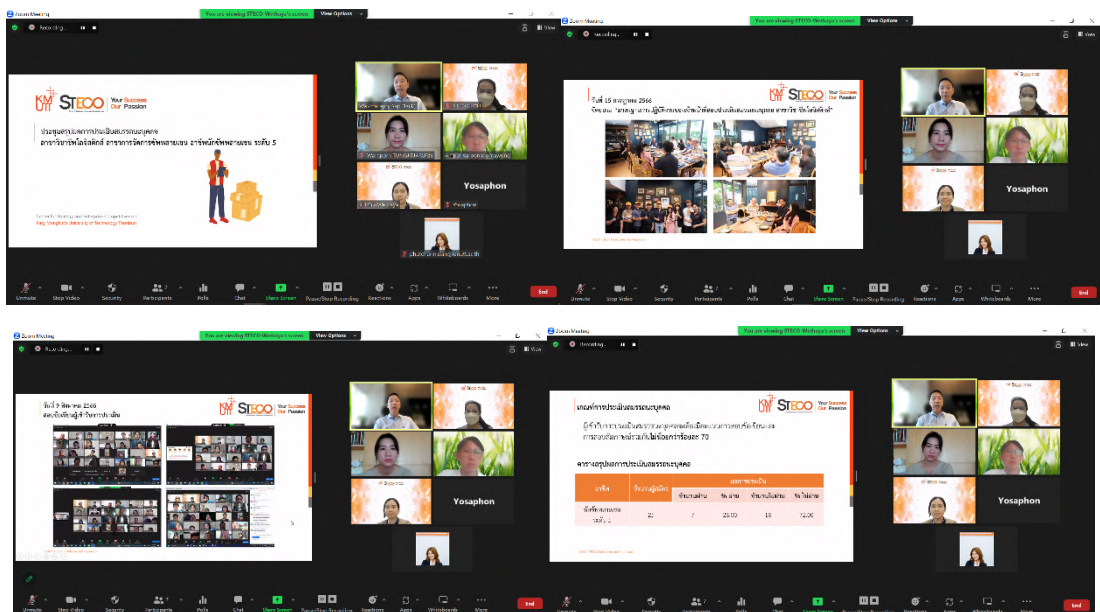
Zoom Meeting

You are viewing STECO Weltaya's screen View Options

Recording...

STECO Your Success Our Passion

ประชุมสรุปผลการประเมินสมรรถนะบุคคล

สาขาวิชาชีพโลจิสติกส์ สาขาการจัดการซัพพลายเชน อาชีพนักซัพพลายเชน ระดับ 5

Yosaphon

Unmute Stop Video Security Participants Polls Chat Share Screen Pause/Stop Recording Reactions Apps Whiteboards More End

You are viewing STECO Weltaya's screen View Options

STECO Your Success Our Passion

วันที่ 15 กรกฎาคม 2566

Yosaphon

Unmute Stop Video Security Participants Polls Chat Share Screen Pause/Stop Recording Reactions Apps Whiteboards More End

Zoom Meeting

You are viewing STECO Weltaya's screen View Options

Recording...

STECO Your Success Our Passion

วันที่ 9 สิงหาคม 2566

Yosaphon

Unmute Stop Video Security Participants Polls Chat Share Screen Pause/Stop Recording Reactions Apps Whiteboards More End

Zoom Meeting

You are viewing STECO Weltaya's screen View Options

Recording...

STECO Your Success Our Passion

เกณฑ์การประเมินสมรรถนะบุคคล

ตารางสรุปผลการประเมินสมรรถนะบุคคล

| อาชีพ | จำนวนผู้สมัคร | จำนวนผ่าน | % ผ่าน | จำนวนไม่ผ่าน | % ไม่ผ่าน |
|---|---|---|---|---|---|
| นักซัพพลายเชน ระดับ 5 | 25 | 7 | 28.00 | 18 | 72.00 |

Yosaphon

Unmute Stop Video Security Participants Polls Chat Share Screen Pause/Stop Recording Reactions Apps Whiteboards More End